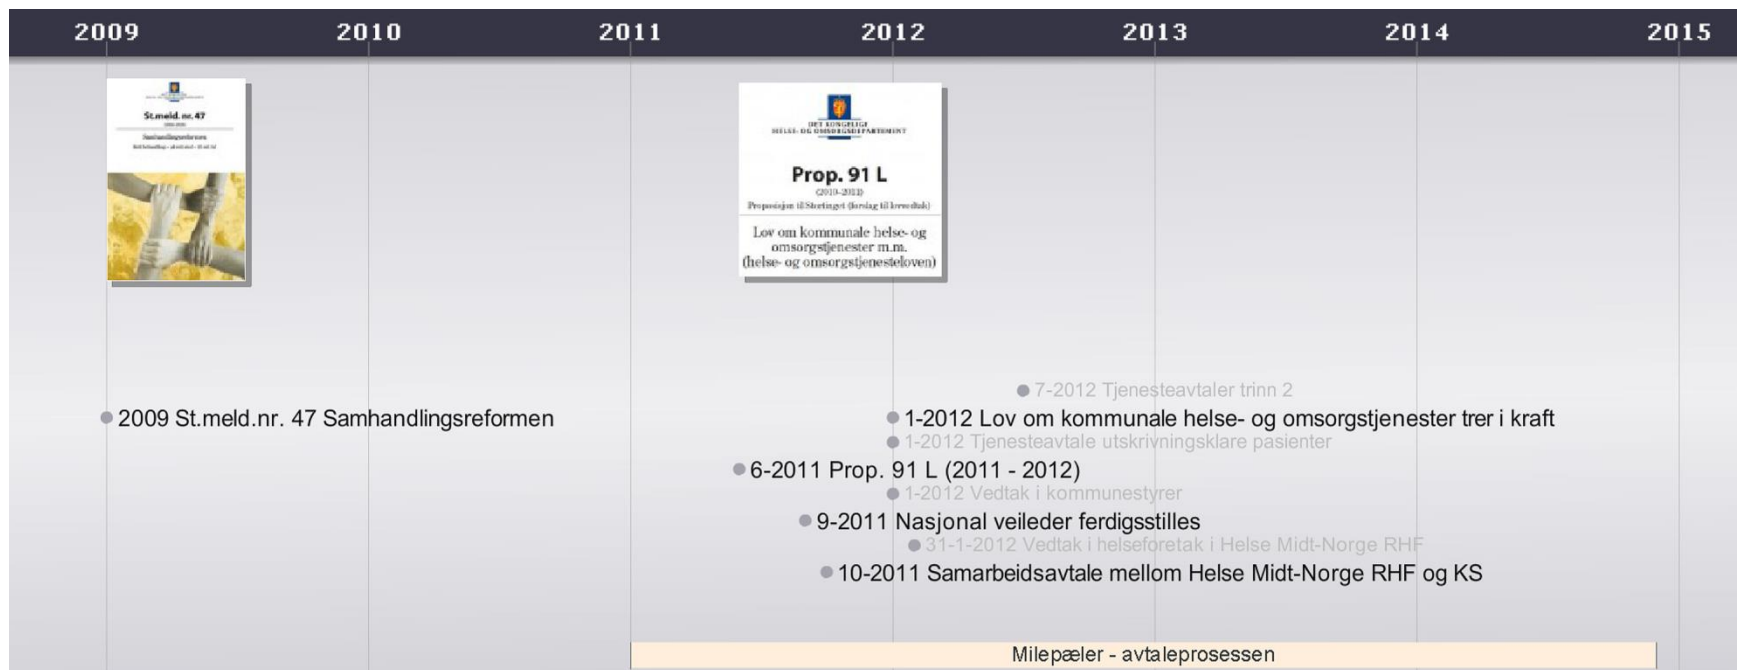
2009 2010 2011 2012 2013 2014 2015

St.meld. nr. 47
Samhandlingsreformen
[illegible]

DET KONGELIGE HELSE- OG OMSORGSDEPARTEMENT
Prop. 91 L
(2010–2011)
Proposisjon til Stortinget (forslag til lovvedtak)
Lov om kommunale helse- og omsorgstjenester m.m. (helse- og omsorgstjenesteloven)

7-2012 Tjenesteavtaler trinn 2
2009 St.meld.nr. 47 Samhandlingsreformen
1-2012 Lov om kommunale helse- og omsorgstjenester trer i kraft
1-2012 Tjenesteavtale utskrivningsklare pasienter
6-2011 Prop. 91 L (2011 - 2012)
1-2012 Vedtak i kommunestyrer
9-2011 Nasjonal veileder ferdigsstilles
31-1-2012 Vedtak i helseforetak i Helse Midt-Norge RHF
10-2011 Samarbeidsavtale mellom Helse Midt-Norge RHF og KS

Milepæler - avtaleprosessen